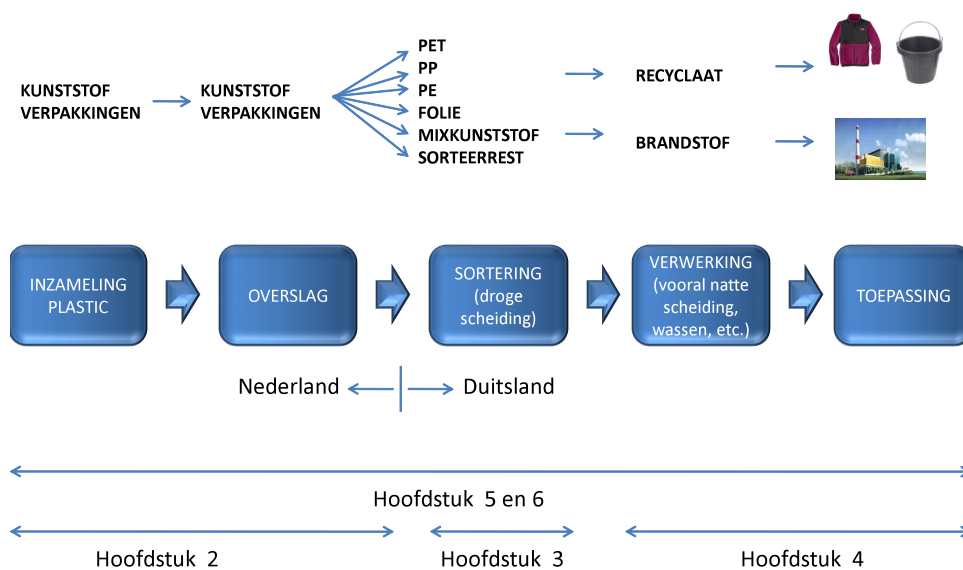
KUNSTSTOF VERPAKKINGEN

KUNSTSTOF VERPAKKINGEN

PET
PP
PE
FOLIE
MIXKUNSTSTOF
SORTEERREST

RECYCLAAT

BRANDSTOF

INZAMELING PLASTIC

OVERSLAG

SORTERING (droge scheiding)

VERWERKING (vooral natte scheiding, wassen, etc.)

TOEPASSING

Nederland

Duitsland

Hoofdstuk 5 en 6

Hoofdstuk 2

Hoofdstuk 3

Hoofdstuk 4